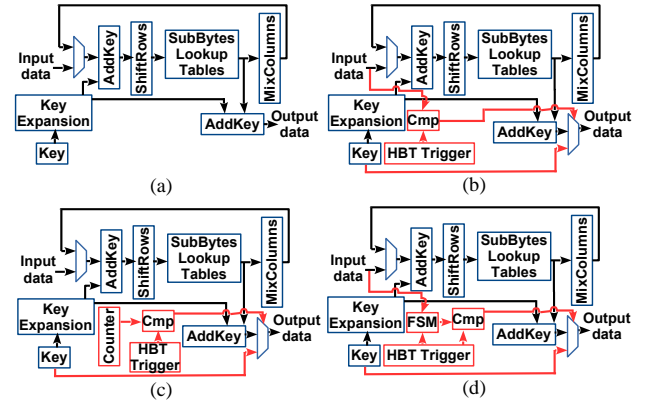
Input data
AddKey
ShiftRows
SubBytes Lookup Tables
MixColumns
Key Expansion
AddKey
Output data
Key
(a)

Input data
AddKey
ShiftRows
SubBytes Lookup Tables
MixColumns
Key Expansion
Cmp
AddKey
Output data
Key
HBT Trigger
(b)

Input data
AddKey
ShiftRows
SubBytes Lookup Tables
MixColumns
Key Expansion
Counter
Cmp
HBT Trigger
AddKey
Output data
Key
(c)

Input data
AddKey
ShiftRows
SubBytes Lookup Tables
MixColumns
Key Expansion
FSM
Cmp
AddKey
Output data
Key
HBT Trigger
(d)